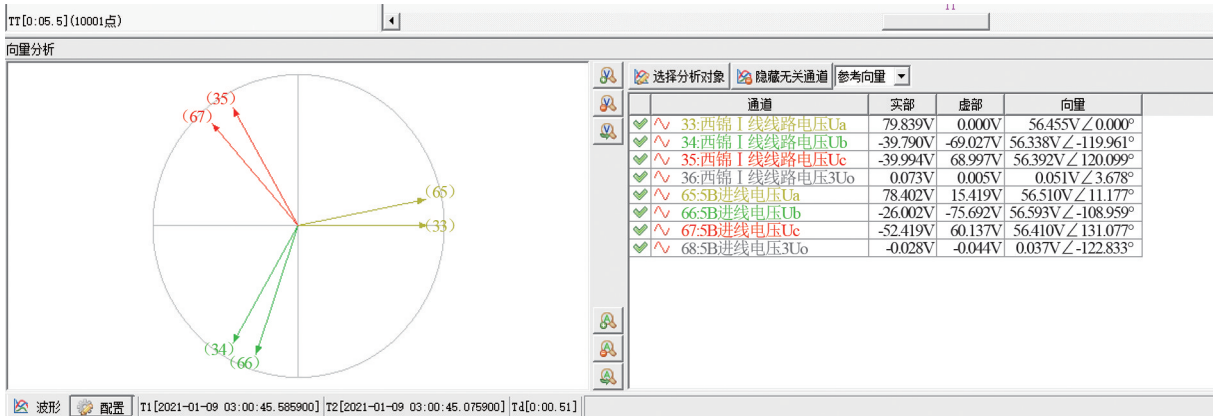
TT[0:05.5](10001点)

向量分析

(35)
(67)
(65)
(33)
(34)
(66)

选择分析对象 隐藏无关通道 参考向量

| 通道 | 实部 | 虚部 | 向量 |
|---|---|---|---|
| 33:西锦Ⅰ线线路电压Ua | 79.839V | 0.000V | 56.455V∠0.000° |
| 34:西锦Ⅰ线线路电压Ub | -39.790V | -69.027V | 56.338V∠-119.961° |
| 35:西锦Ⅰ线线路电压Uc | -39.994V | 68.997V | 56.392V∠120.099° |
| 36:西锦Ⅰ线线路电压3Uo | 0.073V | 0.005V | 0.051V∠3.678° |
| 65:5B进线电压Ua | 78.402V | 15.419V | 56.510V∠11.177° |
| 66:5B进线电压Ub | -26.002V | -75.692V | 56.593V∠-108.959° |
| 67:5B进线电压Uc | -52.419V | 60.137V | 56.410V∠131.077° |
| 68:5B进线电压3Uo | -0.028V | -0.044V | 0.037V∠-122.833° |

波形 配置 T1[2021-01-09 03:00:45.585900] T2[2021-01-09 03:00:45.075900] Td[0:00.51]